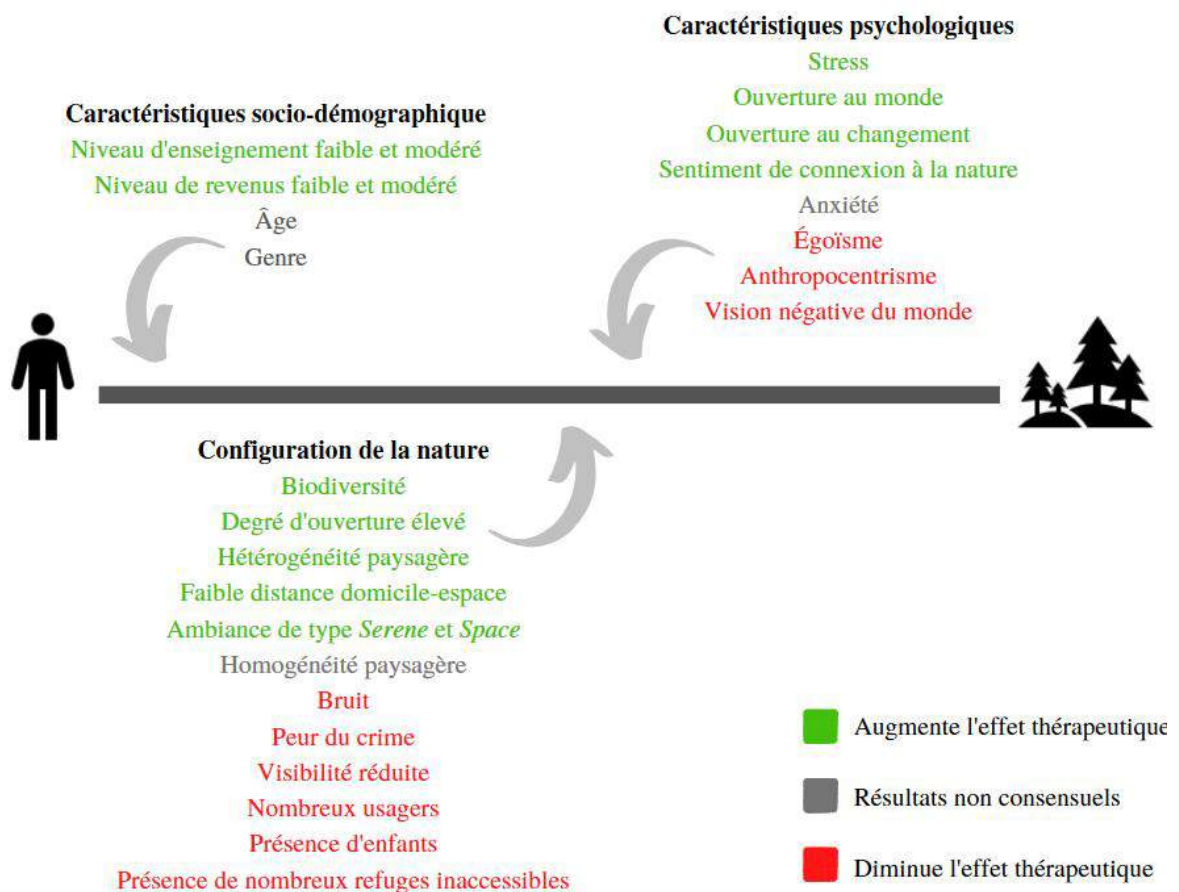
Caractéristiques psychologiques
Stress
Ouverture au monde
Ouverture au changement
Sentiment de connexion à la nature
Anxiété
Égoïsme
Anthropocentrisme
Vision négative du monde

Caractéristiques socio-démographique
Niveau d'enseignement faible et modéré
Niveau de revenus faible et modéré
Âge
Genre

Configuration de la nature
Biodiversité
Degré d'ouverture élevé
Hétérogénéité paysagère
Faible distance domicile-espace
Ambiance de type *Serene* et *Space*
Homogénéité paysagère
Bruit
Peur du crime
Visibilité réduite
Nombreux usagers
Présence d'enfants
Présence de nombreux refuges inaccessibles

Augmente l'effet thérapeutique
Résultats non consensuels
Diminue l'effet thérapeutique